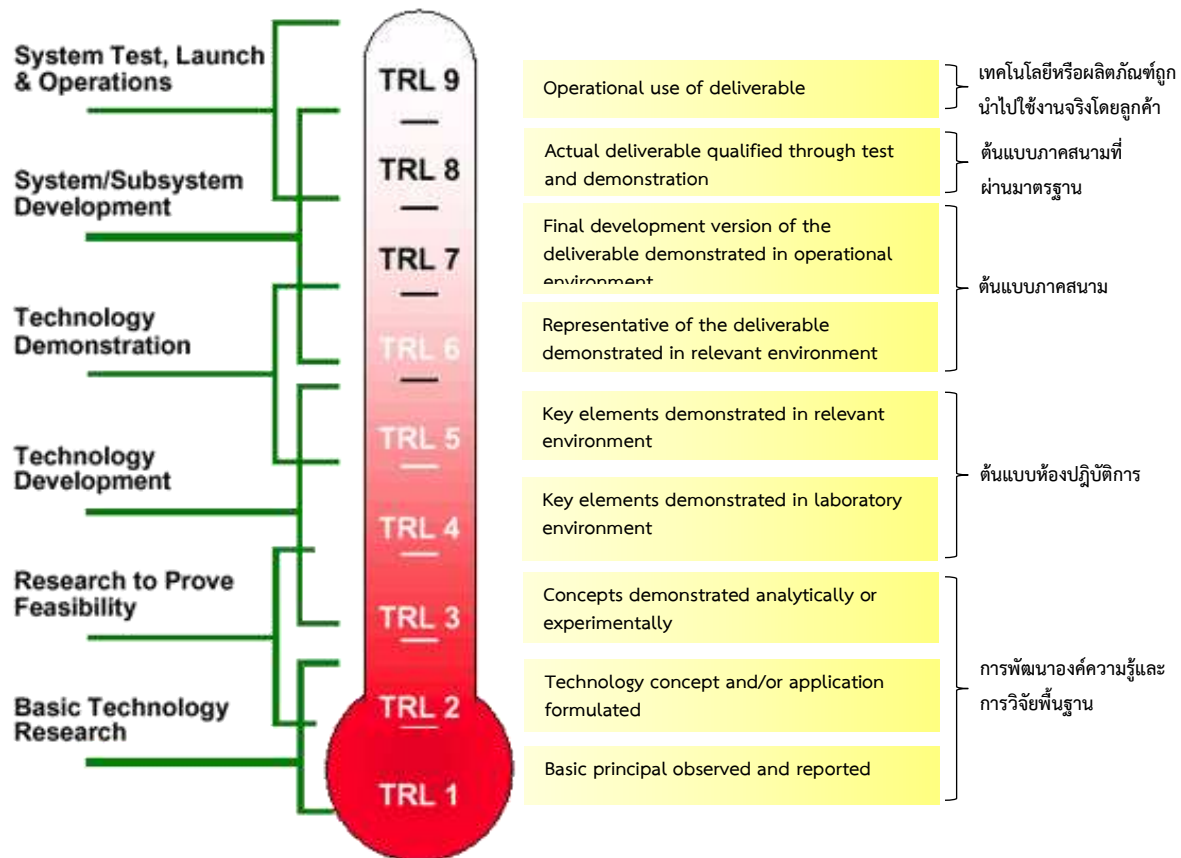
System Test, Launch & Operations

System/Subsystem Development

Technology Demonstration

Technology Development

Research to Prove Feasibility

Basic Technology Research

TRL 9

TRL 8

TRL 7

TRL 6

TRL 5

TRL 4

TRL 3

TRL 2

TRL 1

Operational use of deliverable

Actual deliverable qualified through test and demonstration

Final development version of the deliverable demonstrated in operational environment

Representative of the deliverable demonstrated in relevant environment

Key elements demonstrated in relevant environment

Key elements demonstrated in laboratory environment

Concepts demonstrated analytically or experimentally

Technology concept and/or application formulated

Basic principal observed and reported

เทคโนโลยีหรือผลิตภัณฑ์ถูกนำไปใช้งานจริงโดยลูกค้า

ต้นแบบภาคสนามที่ผ่านมาตรฐาน

ต้นแบบภาคสนาม

ต้นแบบห้องปฏิบัติการ

การพัฒนาองค์ความรู้และการวิจัยพื้นฐาน